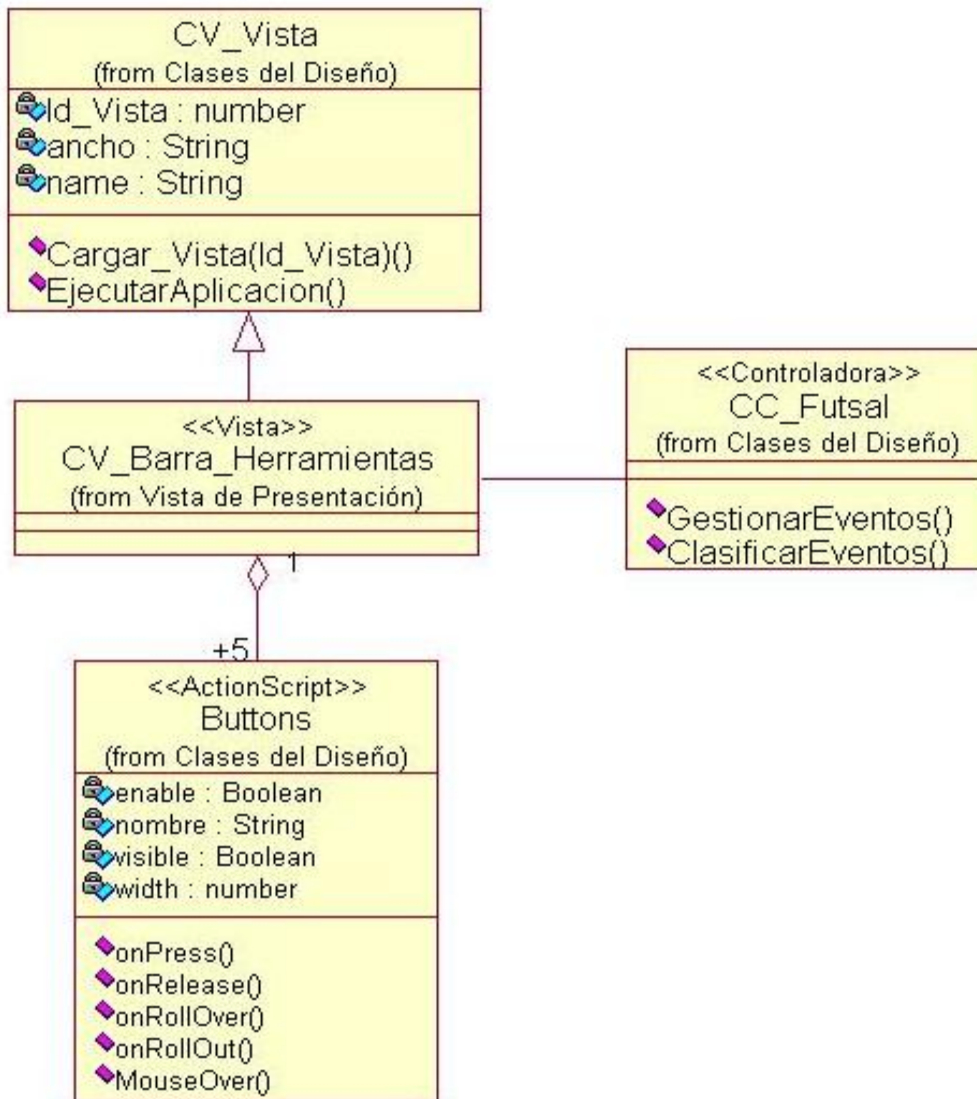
CV_Vista
(from Clases del Diseño)
Id_Vista : number
ancho : String
name : String
Cargar_Vista(Id_Vista)()
EjecutarAplicacion()

<<Vista>>
CV_Barra_Herramientas
(from Vista de Presentación)

<<Controladora>>
CC_Futsal
(from Clases del Diseño)
GestionarEventos()
ClasificarEventos()

1

+5

<<ActionScript>>
Buttons
(from Clases del Diseño)
enable : Boolean
nombre : String
visible : Boolean
width : number
onPress()
onRelease()
onRollOver()
onRollOut()
MouseOver()